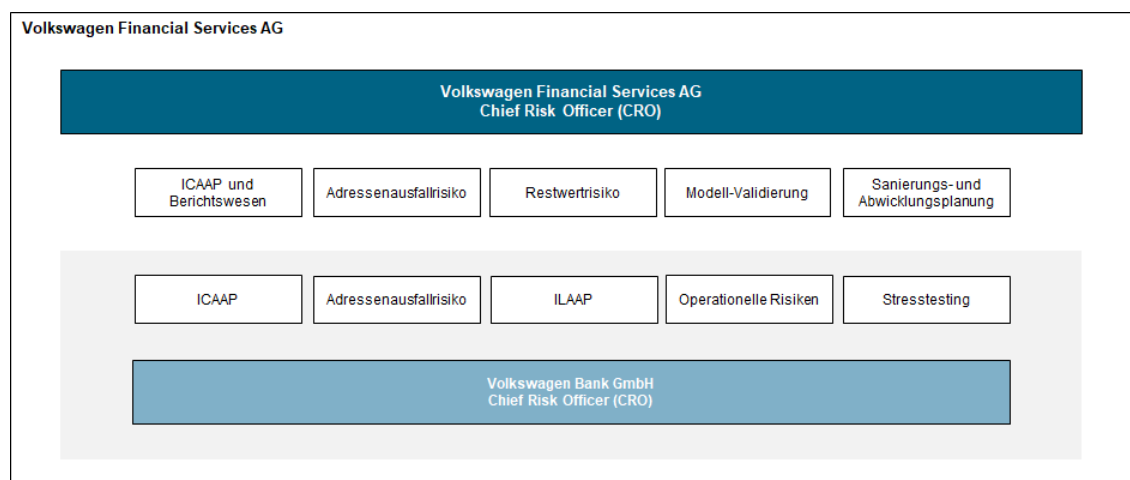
Volkswagen Financial Services AG

Volkswagen Financial Services AG
Chief Risk Officer (CRO)

ICAAP und Berichtswesen

Adressenausfallrisiko

Restwertrisiko

Modell-Validierung

Sanierungs- und Abwicklungsplanung

ICAAP

Adressenausfallrisiko

ILAAP

Operationelle Risiken

Stresstesting

Volkswagen Bank GmbH
Chief Risk Officer (CRO)